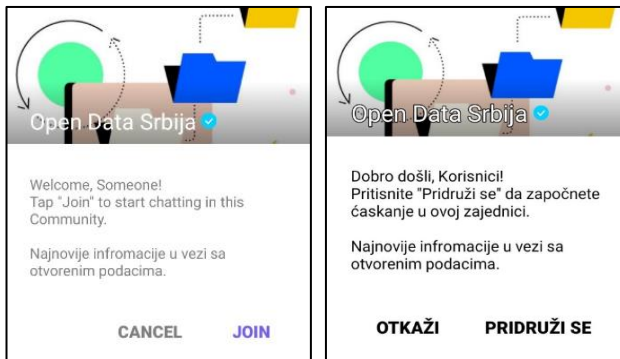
Open Data Srbija

Welcome, Someone!
Tap "Join" to start chatting in this Community.

Najnovije infromacije u vezi sa otvorenim podacima.

CANCEL JOIN

Open Data Srbija

Dobro došli, Korisnici!
Pritisnite "Pridruži se" da započnete ćaskanje u ovoj zajednici.

Najnovije informacije u vezi sa otvorenim podacima.

OTKAŽI PRIDRUŽI SE